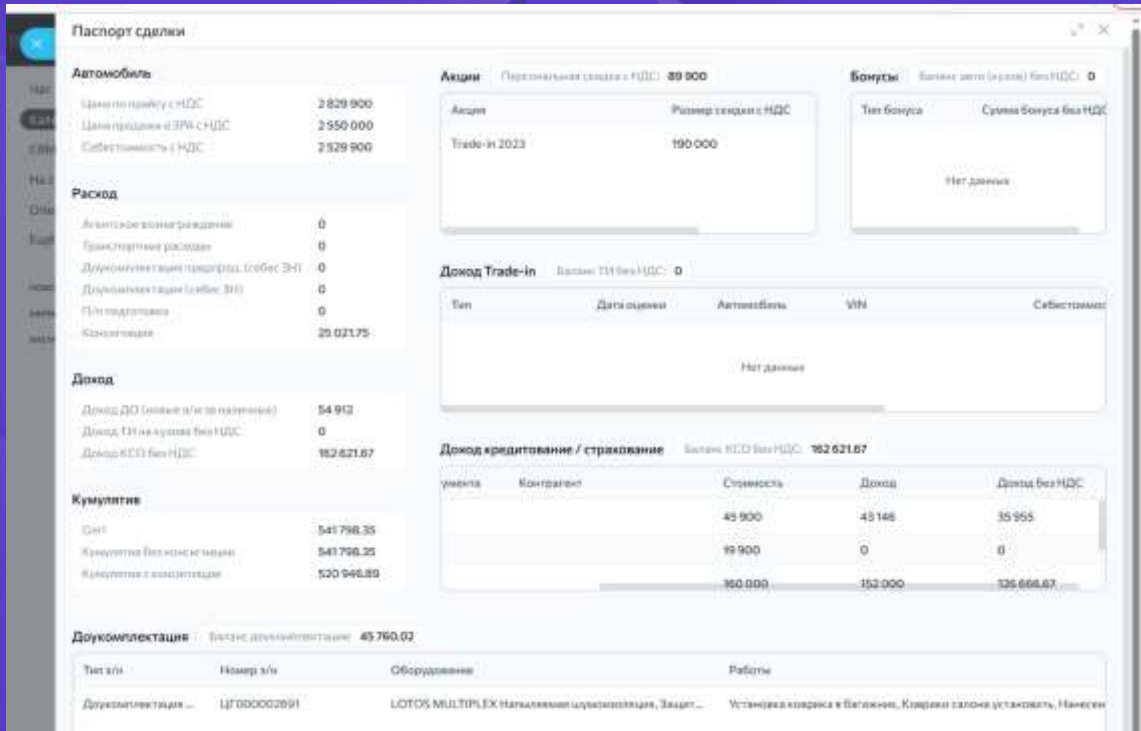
Паспорт сделки

Автомобиль

| | |
|---|---|
| Цена по прайсу с НДС | 2 829 900 |
| Цена продажи в ЗРА с НДС | 2 550 000 |
| Себестоимость с НДС | 2 529 900 |

Расход

| | |
|---|---|
| Агентское вознаграждение | 0 |
| Транспортные расходы | 0 |
| Доукомплектация предпрод. (себес ЗН) | 0 |
| Доукомплектация (себес ЗН) | 0 |
| П/п подготовка | 0 |
| Консигнация | 25 021.75 |

Доход

| | |
|---|---|
| Доход ДО (новые а/м за наличные) | 54 912 |
| Доход ТИ на кузове без НДС | 0 |
| Доход КСО без НДС | 162 621.67 |

Кумулятив

| | |
|---|---|
| Сет | 541 798.35 |
| Кумулятив без консигнации | 541 798.35 |
| Кумулятив с консигнацией | 520 946.89 |

Акции Персональная скидка с НДС: 89 900

| Акция | Размер скидки с НДС |
|---|---|
| Trade-in 2023 | 190 000 |

Бонусы Баланс авто (кузов) без НДС: 0

| Тип бонуса | Сумма бонуса без НДС |
|---|---|

Нет данных

Доход Trade-in Баланс ТИ без НДС: 0

| Тип | Дата оценки | Автомобиль | VIN | Себестоимос |
|---|---|---|---|---|

Нет данных

Доход кредитование / страхование Баланс КСО без НДС: 162 621.67

| умента | Контрагент | Стоимость | Доход | Доход без НДС |
|---|---|---|---|---|
| | | 45 900 | 43 146 | 35 955 |
| | | 19 900 | 0 | 0 |
| | | 160 000 | 152 000 | 126 666.67 |

Доукомплектация Баланс доукомплектации: 45 760.02

| Тип з/н | Номер з/н | Оборудование | Работы |
|---|---|---|---|
| Доукомплектация ... | ЦГ000002891 | LOTOS MULTIPLEX Напыляемая шумоизоляция, Защит... | Установка коврика в багажник, Коврики салона установить, Нанесен |